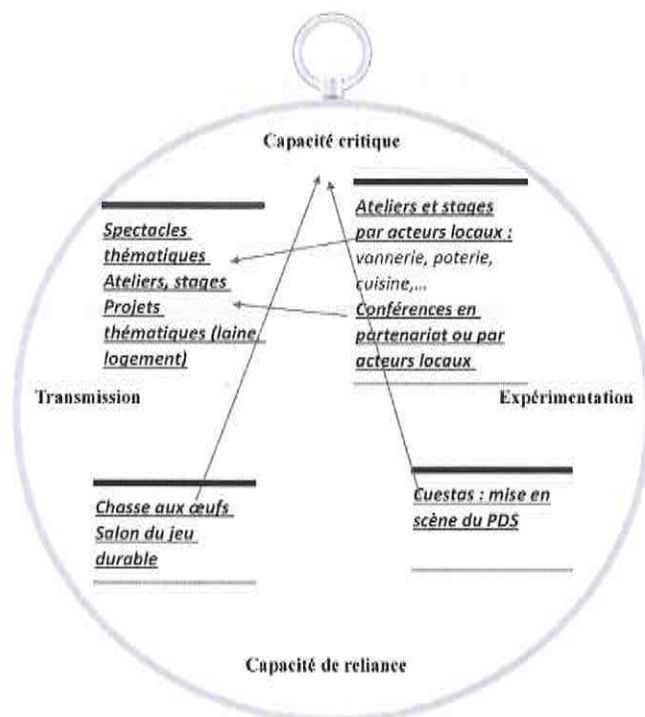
Capacité critique

Spectacles thématiques
Ateliers, stages
Projets thématiques (laine logement)

Ateliers et stages par acteurs locaux : vannerie, poterie, cuisine,…
Conférences en partenariat ou par acteurs locaux

Transmission

Expérimentation

Chasse aux œufs
Salon du jeu durable

Cuestas : mise en scène du PDS

Capacité de reliance